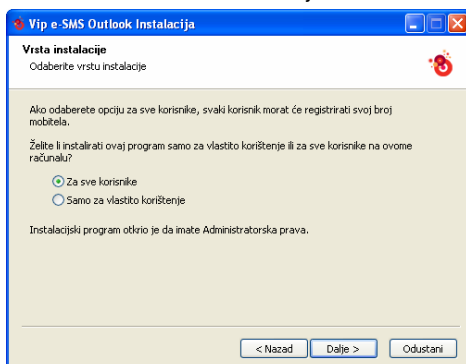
Vip e-SMS Outlook Instalacija

Vrsta instalacije
Odaberite vrstu instalacije

Ako odaberete opciju za sve korisnike, svaki korisnik morat će registrirati svoj broj mobitela.

Želite li instalirati ovaj program samo za vlastito korištenje ili za sve korisnike na ovome računalu?

Za sve korisnike
Samo za vlastito korištenje

Instalacijski program otkrio je da imate Administratorska prava.

< Nazad
Dalje >
Odustani